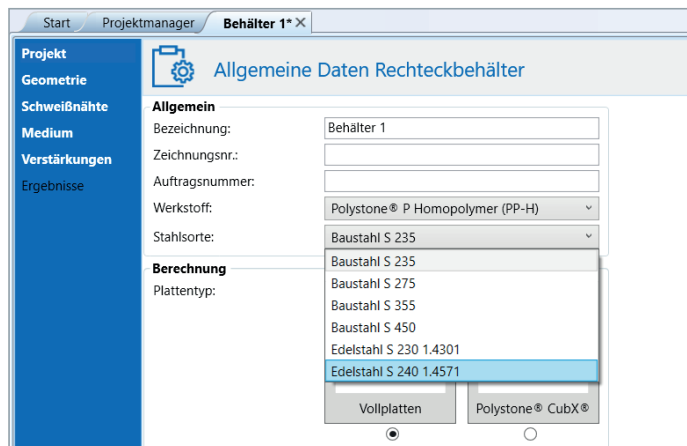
Start
Projektmanager
Behälter 1* ✕

Projekt
Geometrie
Schweißnähte
Medium
Verstärkungen
Ergebnisse

Allgemeine Daten Rechteckbehälter

Allgemein
Bezeichnung: Behälter 1
Zeichnungsnr.:
Auftragsnummer:
Werkstoff: Polystone® P Homopolymer (PP-H)
Stahlsorte: Baustahl S 235

Berechnung
Plattentyp:

Baustahl S 235
Baustahl S 275
Baustahl S 355
Baustahl S 450
Edelstahl S 230 1.4301
Edelstahl S 240 1.4571

Vollplatten
Polystone® CubX®